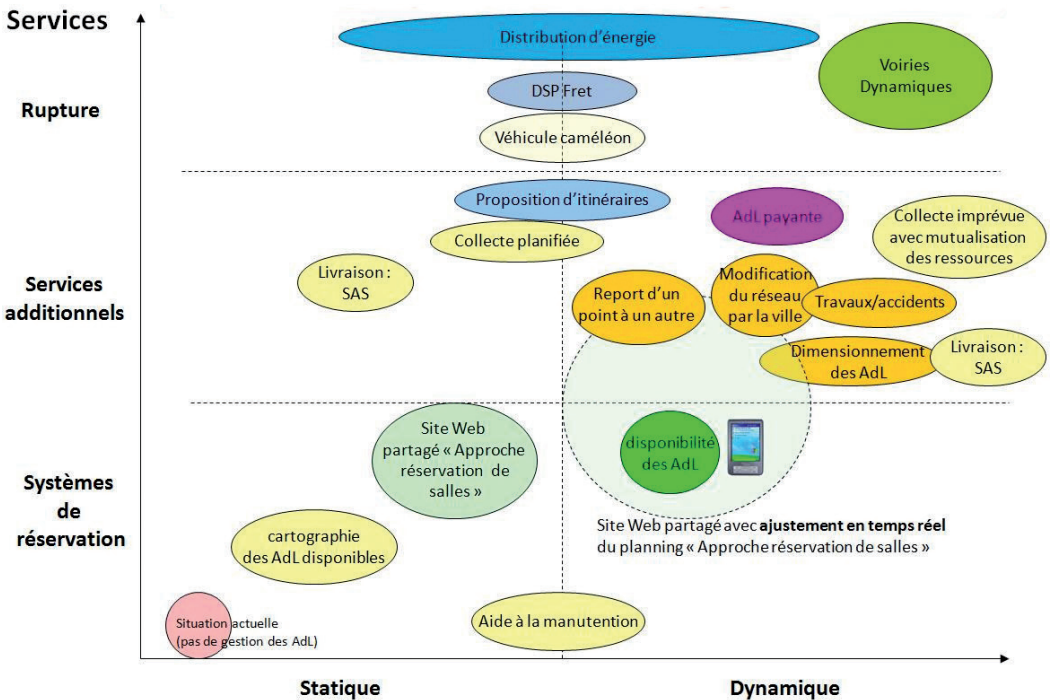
Services

Rupture

Services additionnels

Systèmes de réservation

Distribution d'énergie

Voiries Dynamiques

DSP Fret

Véhicule caméléon

Proposition d'itinéraires

AdL payante

Collecte imprévue avec mutualisation des ressources

Collecte planifiée

Livraison : SAS

Report d'un point à un autre

Modification du réseau par la ville

Travaux/accidents

Dimensionnement des AdL

Livraison : SAS

Site Web partagé « Approche réservation de salles »

disponibilité des AdL

Site Web partagé avec **ajustement en temps réel** du planning « Approche réservation de salles »

cartographie des AdL disponibles

Situation actuelle (pas de gestion des AdL)

Aide à la manutention

Statique

Dynamique